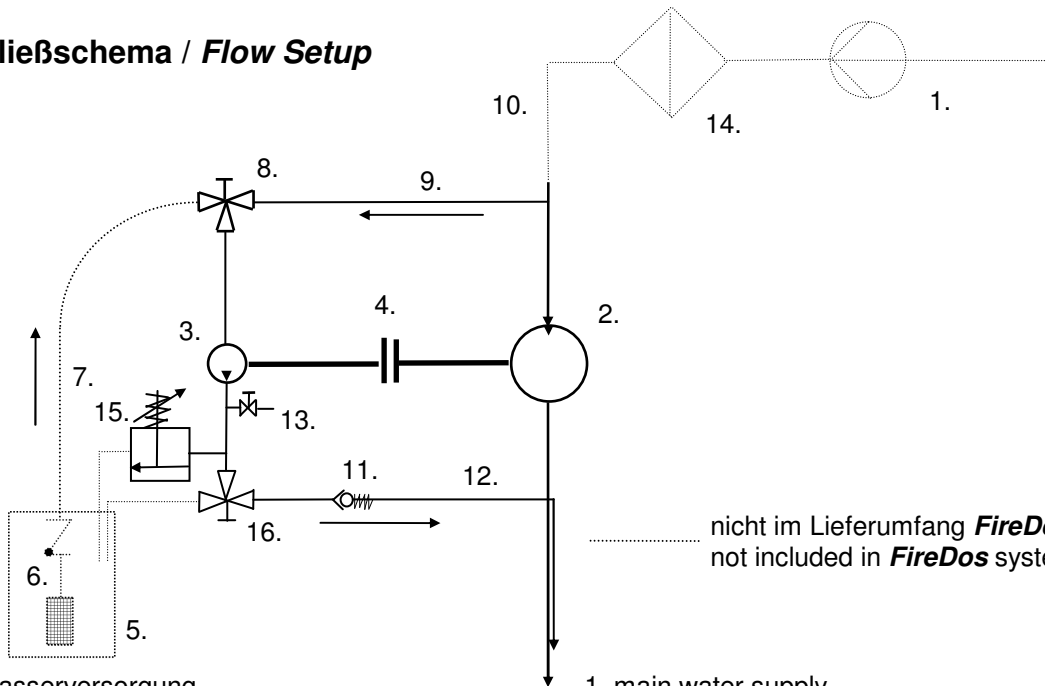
ließschema / **Flow Setup**

10.

14.

1.

8.

9.

4.

2.

3.

7.

15.

13.

11.

12.

16.

nicht im Lieferumfang ***FireDo***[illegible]
not included in ***FireDos*** syste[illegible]

6.

5.

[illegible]asserversorgung

1. main water supply